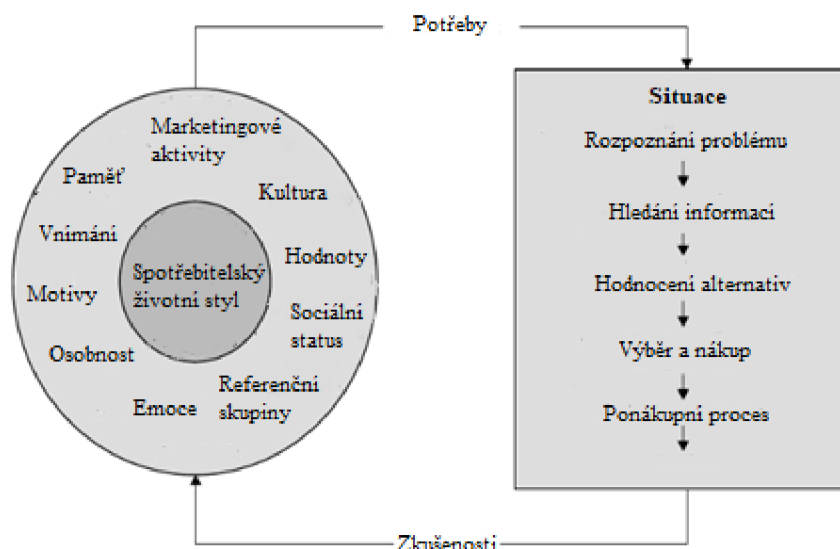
Potřeby

Marketingové aktivity

Paměť

Kultura

Vnímání

Hodnoty

Spotřebitelský životní styl

Motivy

Sociální status

Osobnost

Referenční skupiny

Emoce

Situace

Rozpoznání problému

Hledání informací

Hodnocení alternativ

Výběr a nákup

Ponákupní proces

Zkušenosti